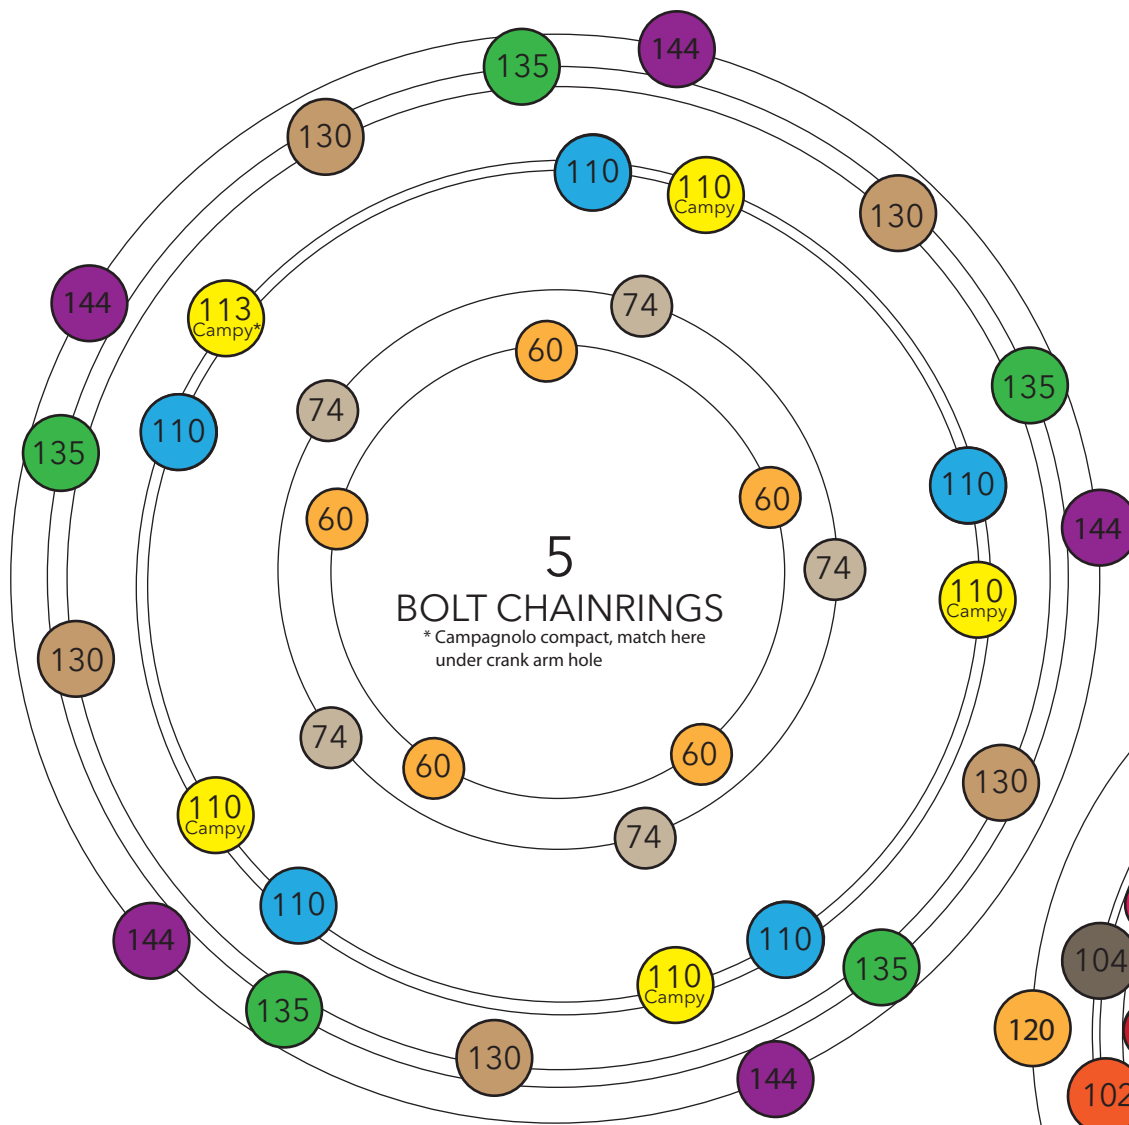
135
144
130
110
110
Campy
130
144
113
Campy*
74
60
135
135
110
74
110
60
144
60
74
5
BOLT CHAINRINGS
* Campagnolo compact, match here
under crank arm hole
110
Campy
130
130
74
60
60
74
110
Campy
110
144
110
135
104
110
Campy
135
130
120
144
102